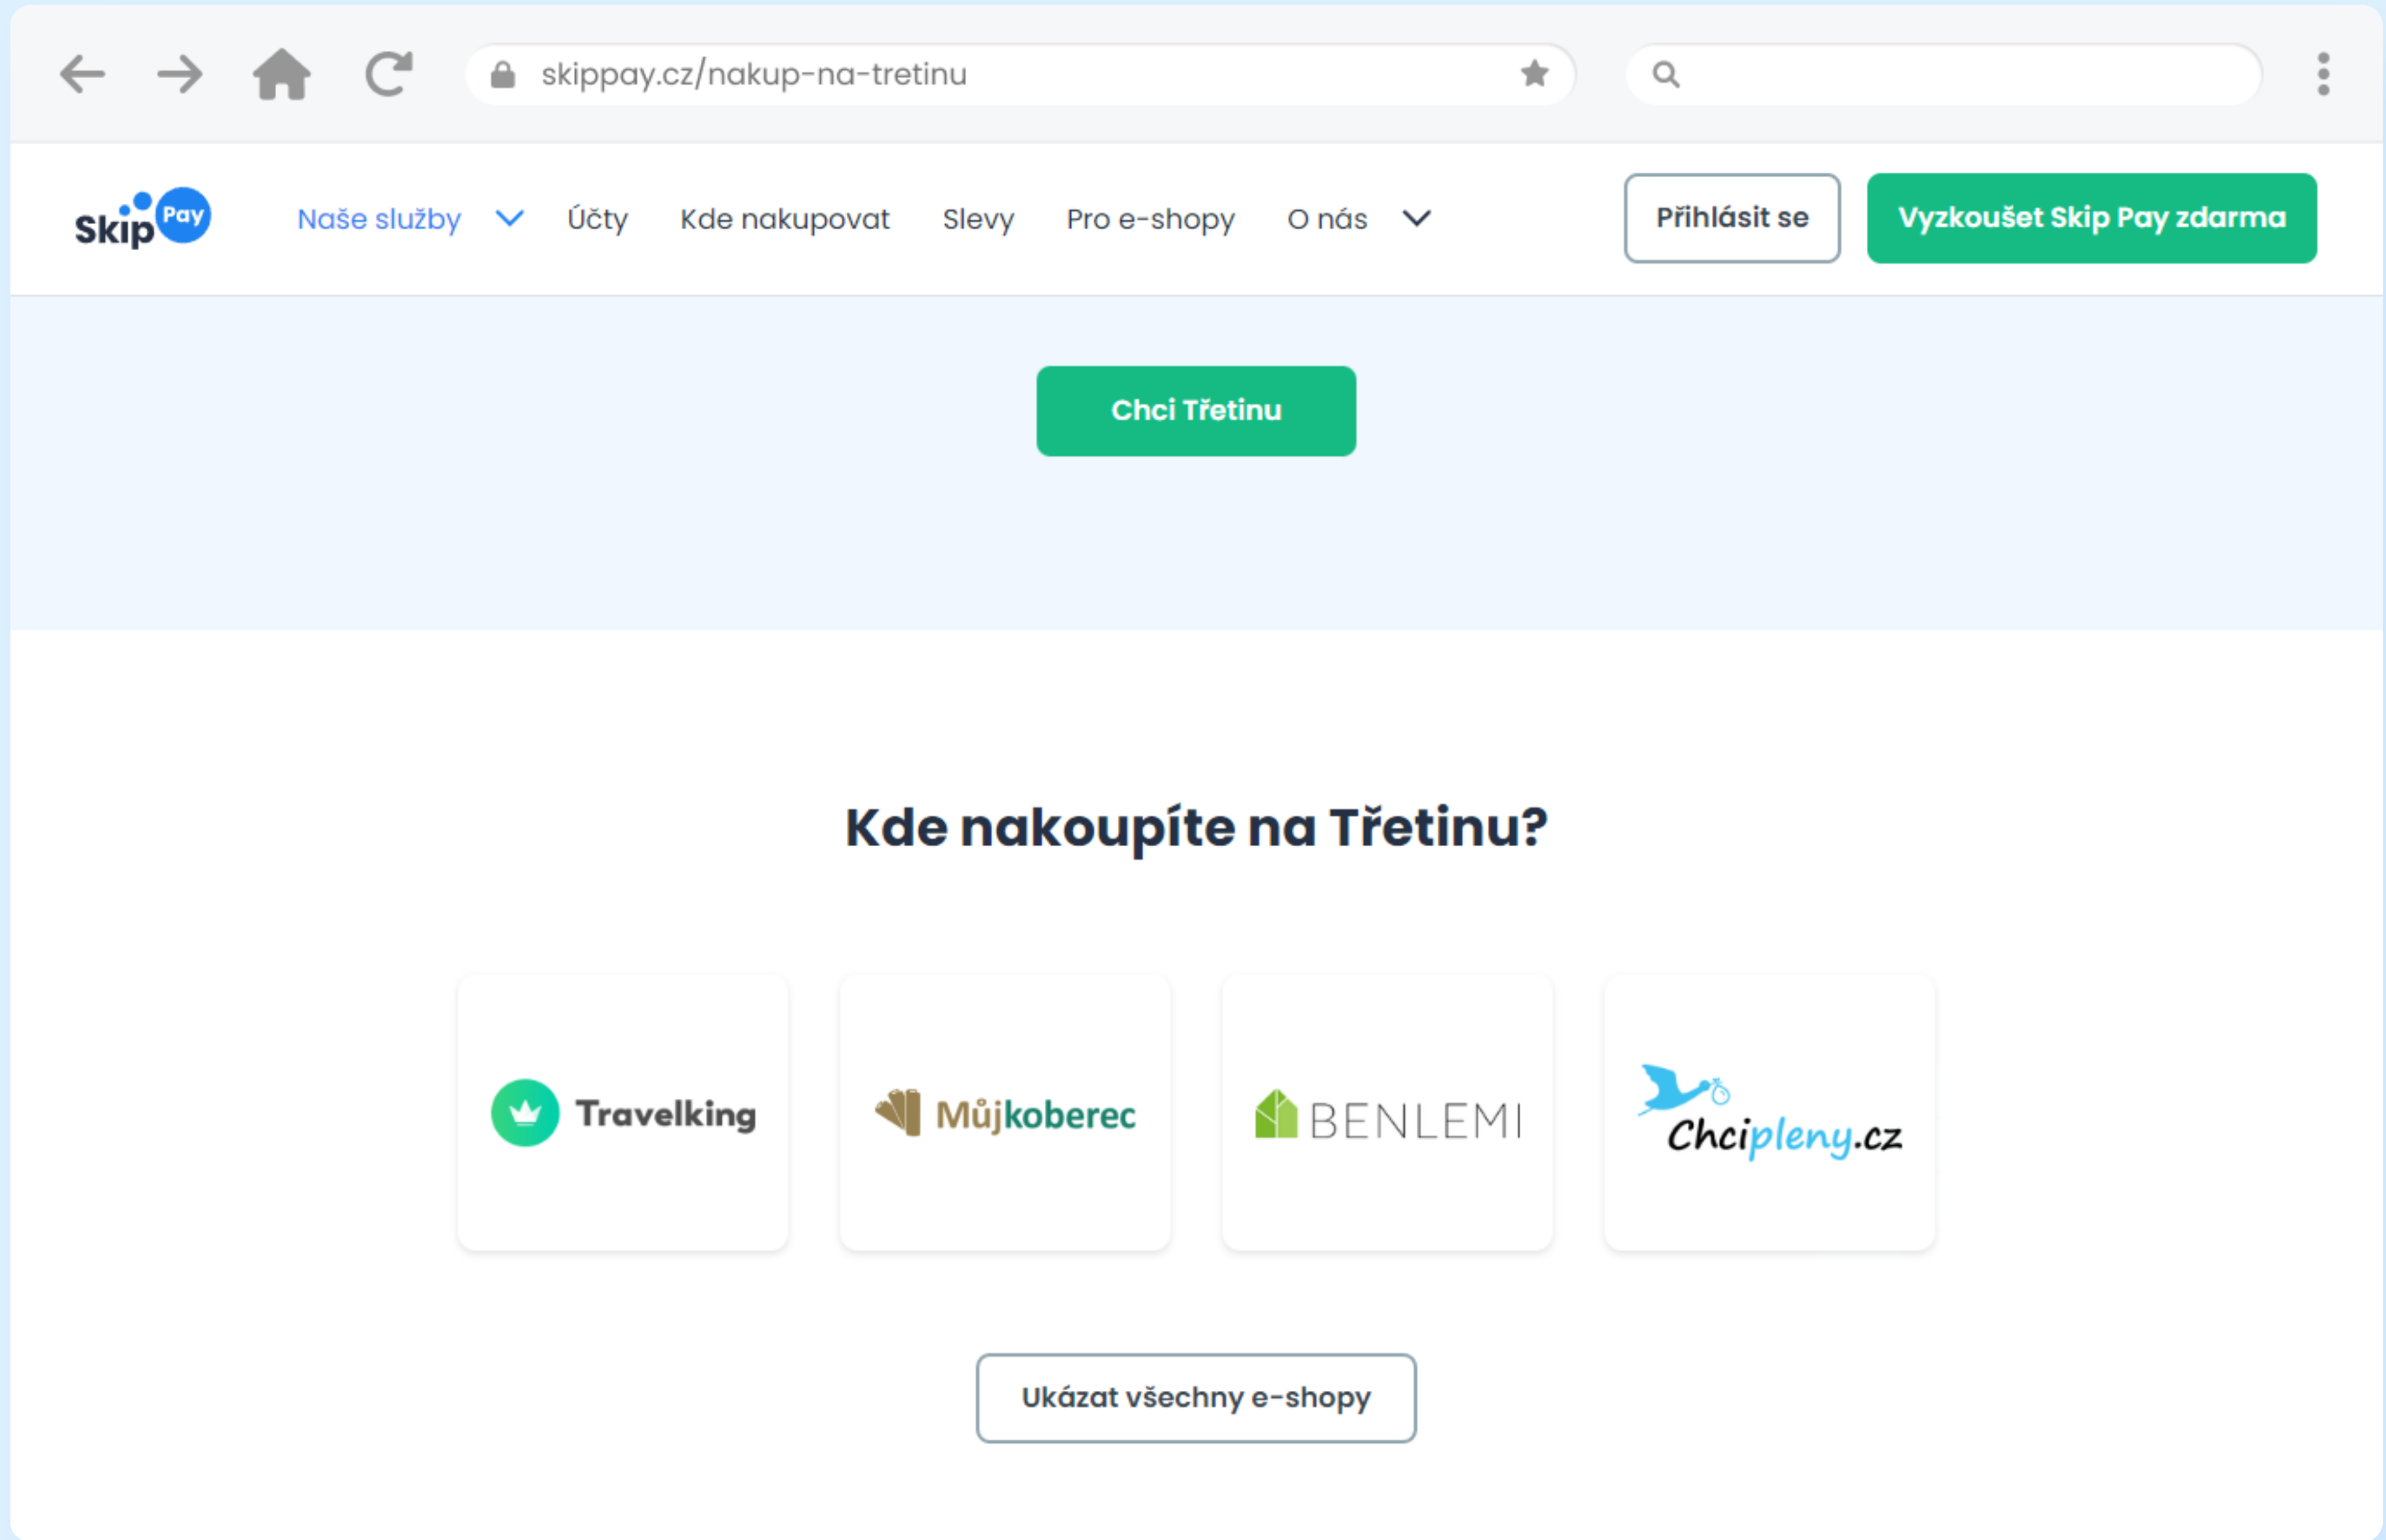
skippay.cz/nakup-na-tretinu

Skip Pay

Naše služby

Účty

Kde nakupovat

Slevy

Pro e-shopy

O nás

Přihlásit se

Vyzkoušet Skip Pay zdarma

Chci Třetinu

Kde nakoupíte na Třetinu?

Travelking

Můjkoberec

BENLEMI

Chcipleny.cz

Ukázat všechny e-shopy